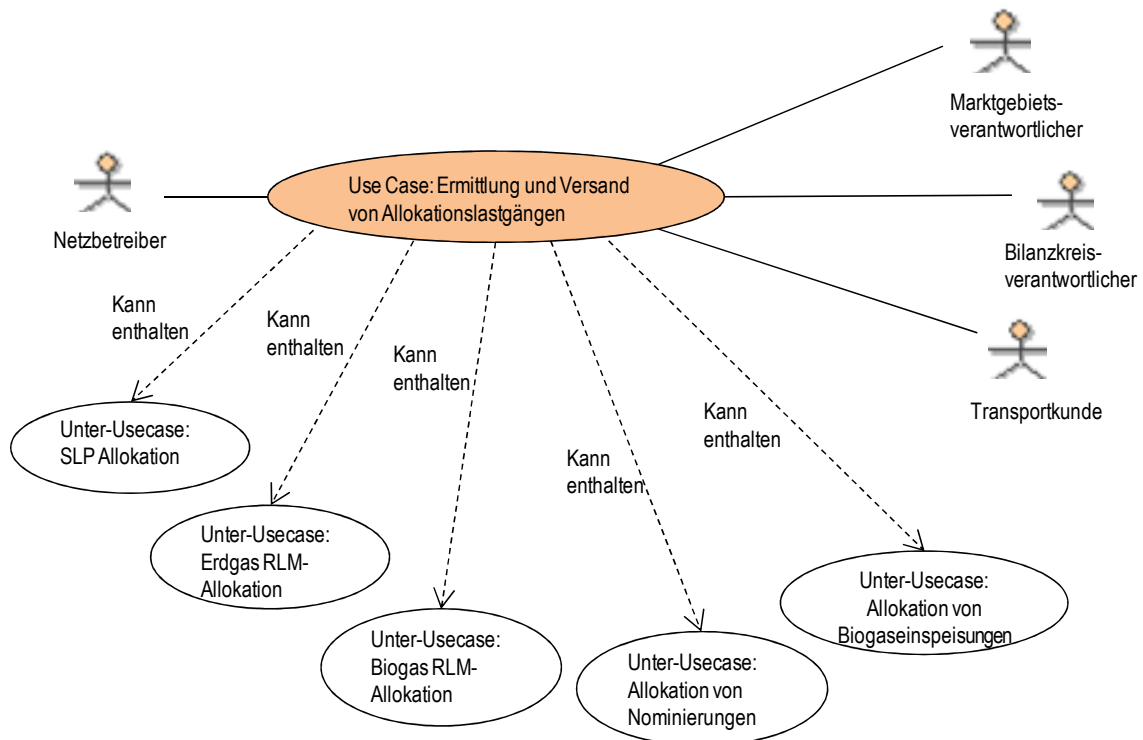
Marktgebiets-
verantwortlicher

Netzbetreiber

Use Case: Ermittlung und Versand von Allokationslastgängen

Bilanzkreis-
verantwortlicher

Transportkunde

Kann enthalten

Kann enthalten

Kann enthalten

Kann enthalten

Kann enthalten

Unter-Usecase: SLP Allokation

Unter-Usecase: Erdgas RLM-Allokation

Unter-Usecase: Biogas RLM-Allokation

Unter-Usecase: Allokation von Nominierungen

Unter-Usecase: Allokation von Biogaseinspeisungen